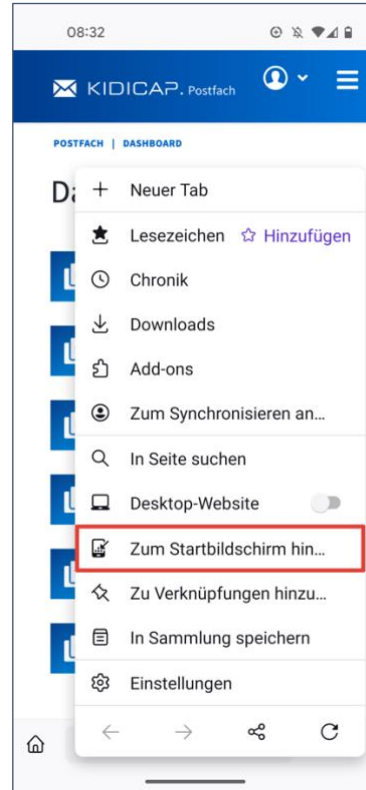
08:32

KIDICAP. Postfach

POSTFACH | DASHBOARD

Da

Neuer Tab

Lesezeichen ☆ Hinzufügen

Chronik

Downloads

Add-ons

Zum Synchronisieren an...

In Seite suchen

Desktop-Website

Zum Startbildschirm hin...

Zu Verknüpfungen hinzu...

In Sammlung speichern

Einstellungen